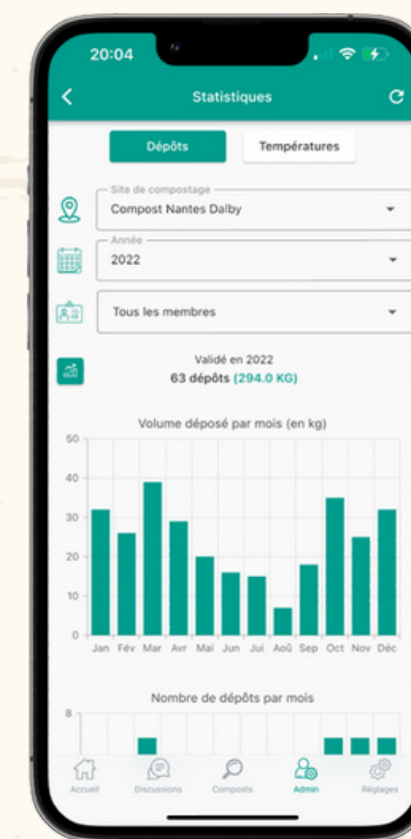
20:04

Statistiques

Dépôts

Températures

Site de compostage
Compost Nantes Dalby

Année
2022

Tous les membres

Validé en 2022
63 dépôts (294.0 KG)

Volume déposé par mois (en kg)

50
40
30
20
10
0

Jan Fév Mar Avr Mai Jun Jui Aoû Sep Oct Nov Déc

Nombre de dépôts par mois

8

Accueil
Discussions
Composts
Admin
Réglages